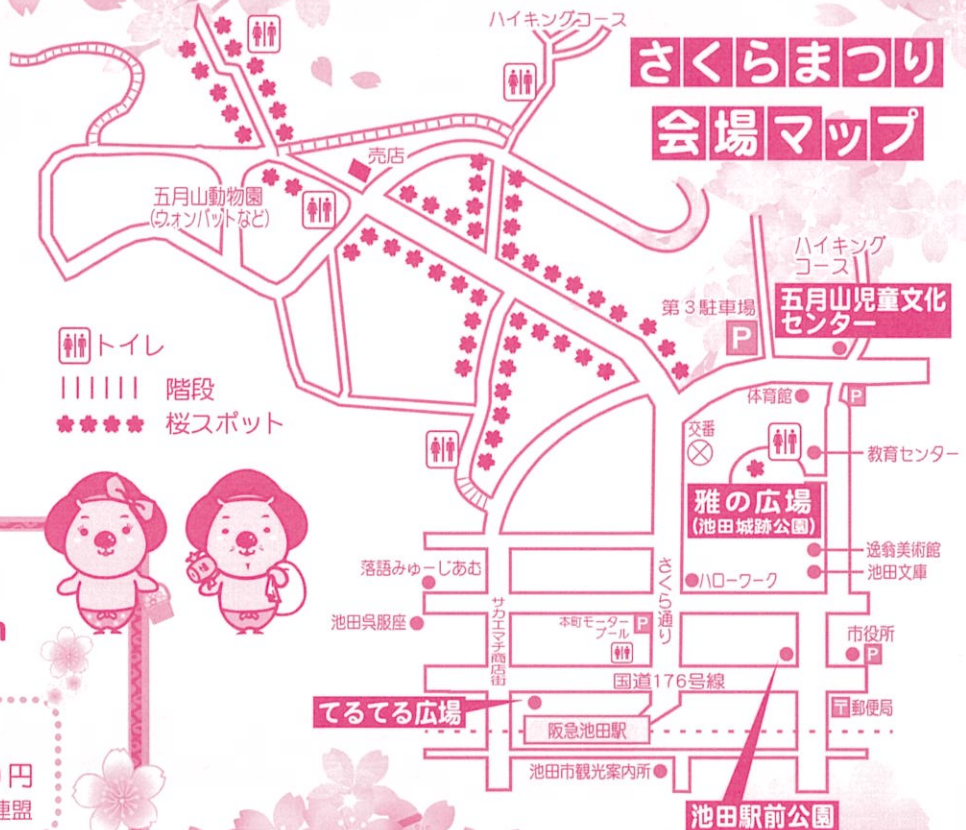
さくらまつり
会場マップ

ハイキングコース

売店

五月山動物園
(ウォンバットなど)

ハイキング
コース

第３駐車場

五月山児童文化センター

トイレ
階段
桜スポット

体育館

交番

教育センター

雅の広場
(池田城跡公園)

逸翁美術館
池田文庫

落語みゅーじあむ

ハローワーク

さくら通り

サカエマチ商店街

池田呉服座

本町モータープール

市役所

国道176号線

てるてる広場

阪急池田駅

郵便局

池田市観光案内所

池田駅前公園

円
連盟